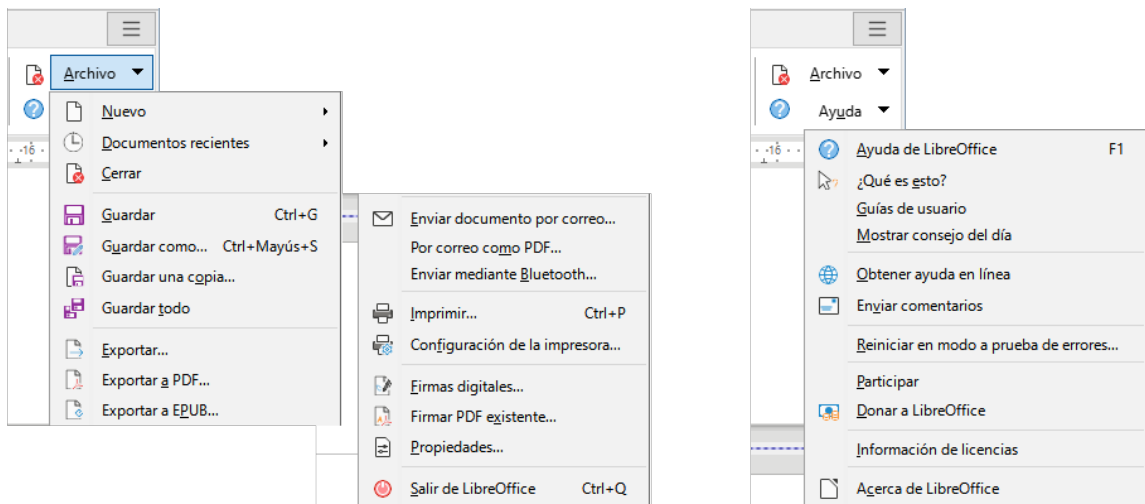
Archivo

Nuevo
Documentos recientes
Cerrar
Guardar Ctrl+G
Guardar como... Ctrl+Mayús+S
Guardar una copia...
Guardar todo
Exportar...
Exportar a PDF...
Exportar a EPUB...

Enviar documento por correo...
Por correo como PDF...
Enviar mediante Bluetooth...
Imprimir... Ctrl+P
Configuración de la impresora...
Firmas digitales...
Firmar PDF existente...
Propiedades...
Salir de LibreOffice Ctrl+Q

Archivo
Ayuda

Ayuda de LibreOffice F1
¿Qué es esto?
Guías de usuario
Mostrar consejo del día
Obtener ayuda en línea
Enviar comentarios
Reiniciar en modo a prueba de errores...
Participar
Donar a LibreOffice
Información de licencias
Acerca de LibreOffice